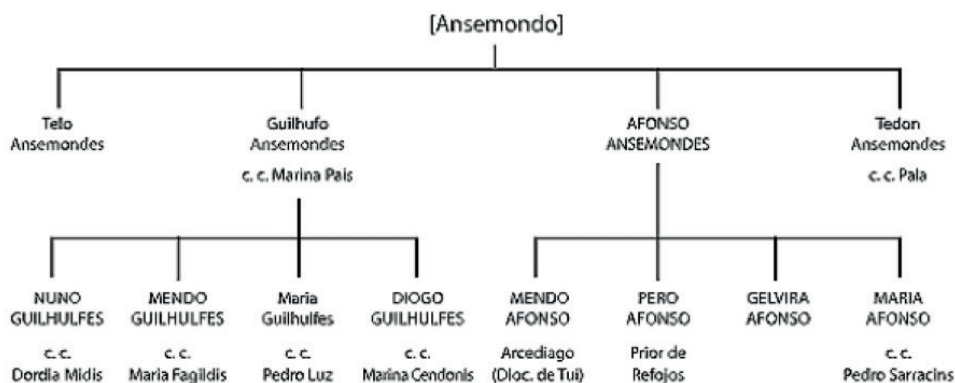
[Ansemondo]

Telo Ansemondes

Guilhufo Ansemondes c. c. Marina Pais

AFONSO ANSEMONDES

Tedon Ansemondes c. c. Pala

NUNO GUILHULFES c. c. Dordia Midis

MENDO GUILHULFES c. c. Maria Fagildis

Maria Guilhulfes c. c. Pedro Luz

DIOGO GUILHULFES c. c. Marina Cendonis

MENDO AFONSO Arcediago (Dioc. de Tui)

PERO AFONSO Prior de Refojos

GELVIRA AFONSO

MARIA AFONSO c. c. Pedro Sarracins